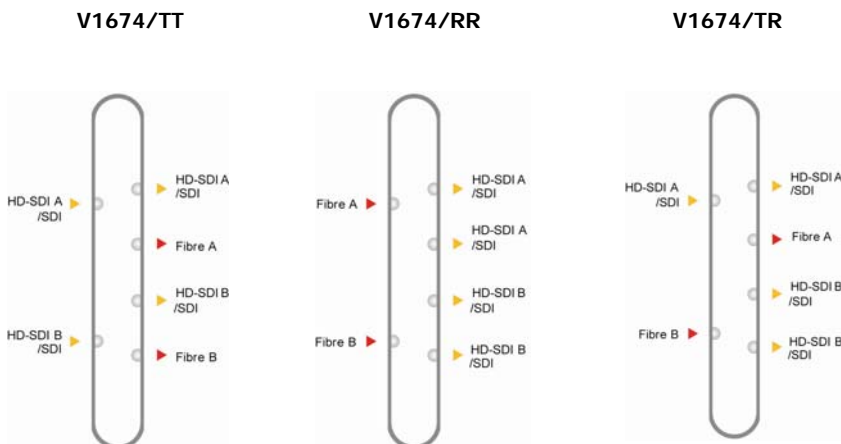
V1674/TT

HD-SDI A /SDI

HD-SDI B /SDI

HD-SDI A /SDI

Fibre A

HD-SDI B /SDI

Fibre B

V1674/RR

Fibre A

Fibre B

HD-SDI A /SDI

HD-SDI A /SDI

HD-SDI B /SDI

HD-SDI B /SDI

V1674/TR

HD-SDI A /SDI

Fibre B

HD-SDI A /SDI

Fibre A

HD-SDI B /SDI

HD-SDI B /SDI